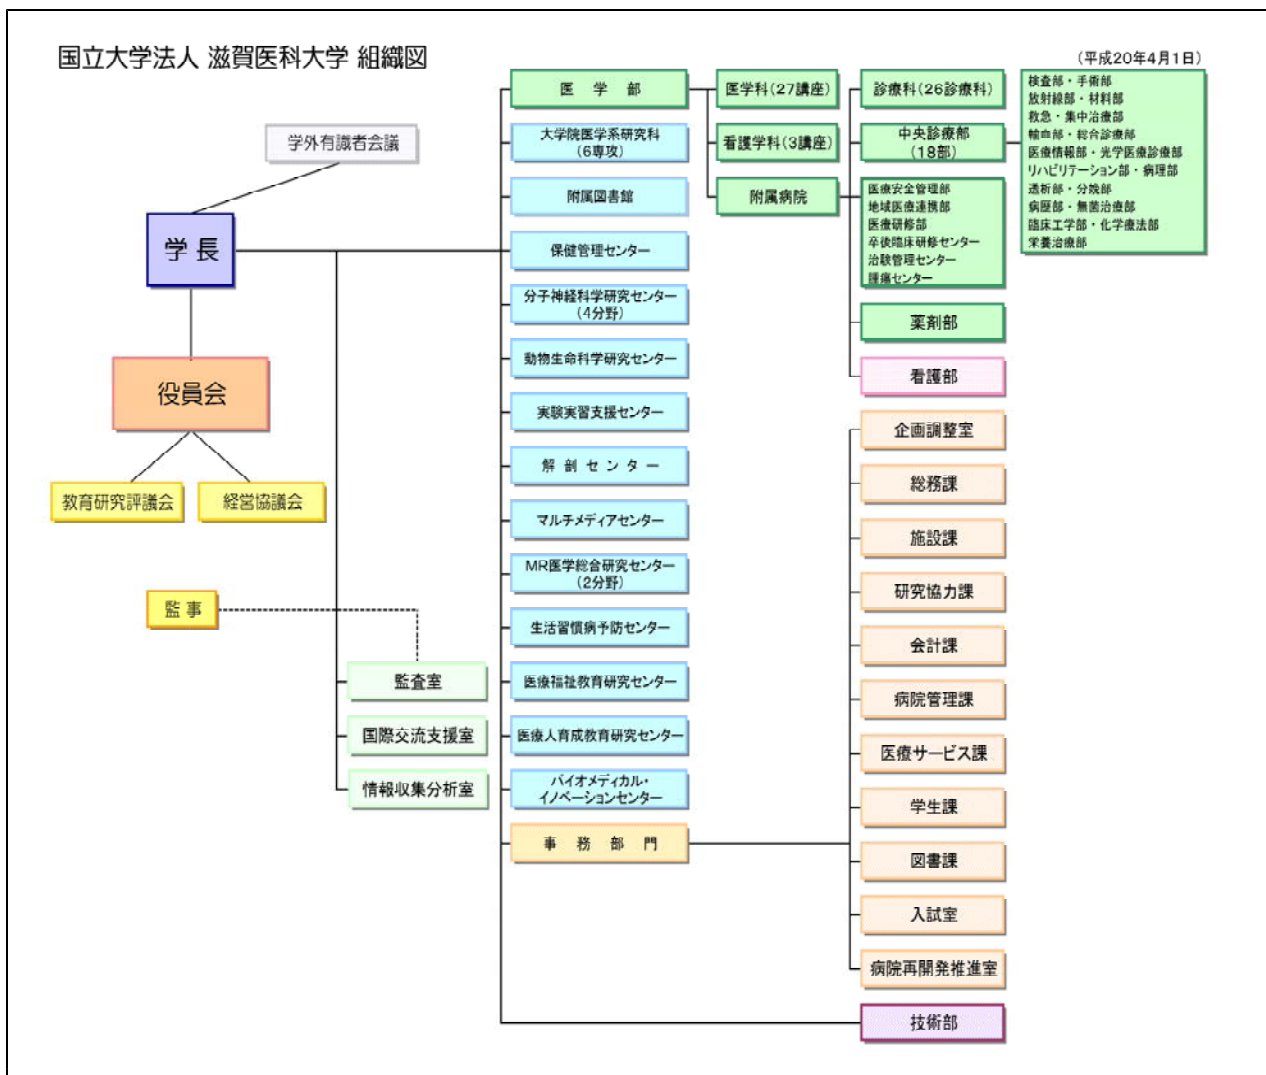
国立大学法人 滋賀医科大学 組織図

（平成20年4月1日）

学外有識者会議

学長

役員会

教育研究評議会

経営協議会

監事

監査室

国際交流支援室

情報収集分析室

医 学 部

大学院医学系研究科（6専攻）

附属図書館

保健管理センター

分子神経科学研究センター（4分野）

動物生命科学研究センター

実験実習支援センター

解 剖 セ ン タ ー

マルチメディアセンター

MR医学総合研究センター（2分野）

生活習慣病予防センター

医療福祉教育研究センター

医療人育成教育研究センター

バイオメディカル・イノベーションセンター

事 務 部 門

医学科（27講座）

看護学科（3講座）

附属病院

診療科（26診療科）

中央診療部（18部）

医療安全管理部
地域医療連携部
医療研修部
卒後臨床研修センター
治験管理センター
腫瘍センター

薬剤部

看護部

検査部・手術部
放射線部・材料部
救急・集中治療部
輸血部・総合診療部
医療情報部・光学医療診療部
リハビリテーション部・病理部
透析部・分娩部
病歴部・無菌治療部
臨床工学部・化学療法部
栄養治療部

企画調整室

総務課

施設課

研究協力課

会計課

病院管理課

医療サービス課

学生課

図書課

入試室

病院再開発推進室

技術部